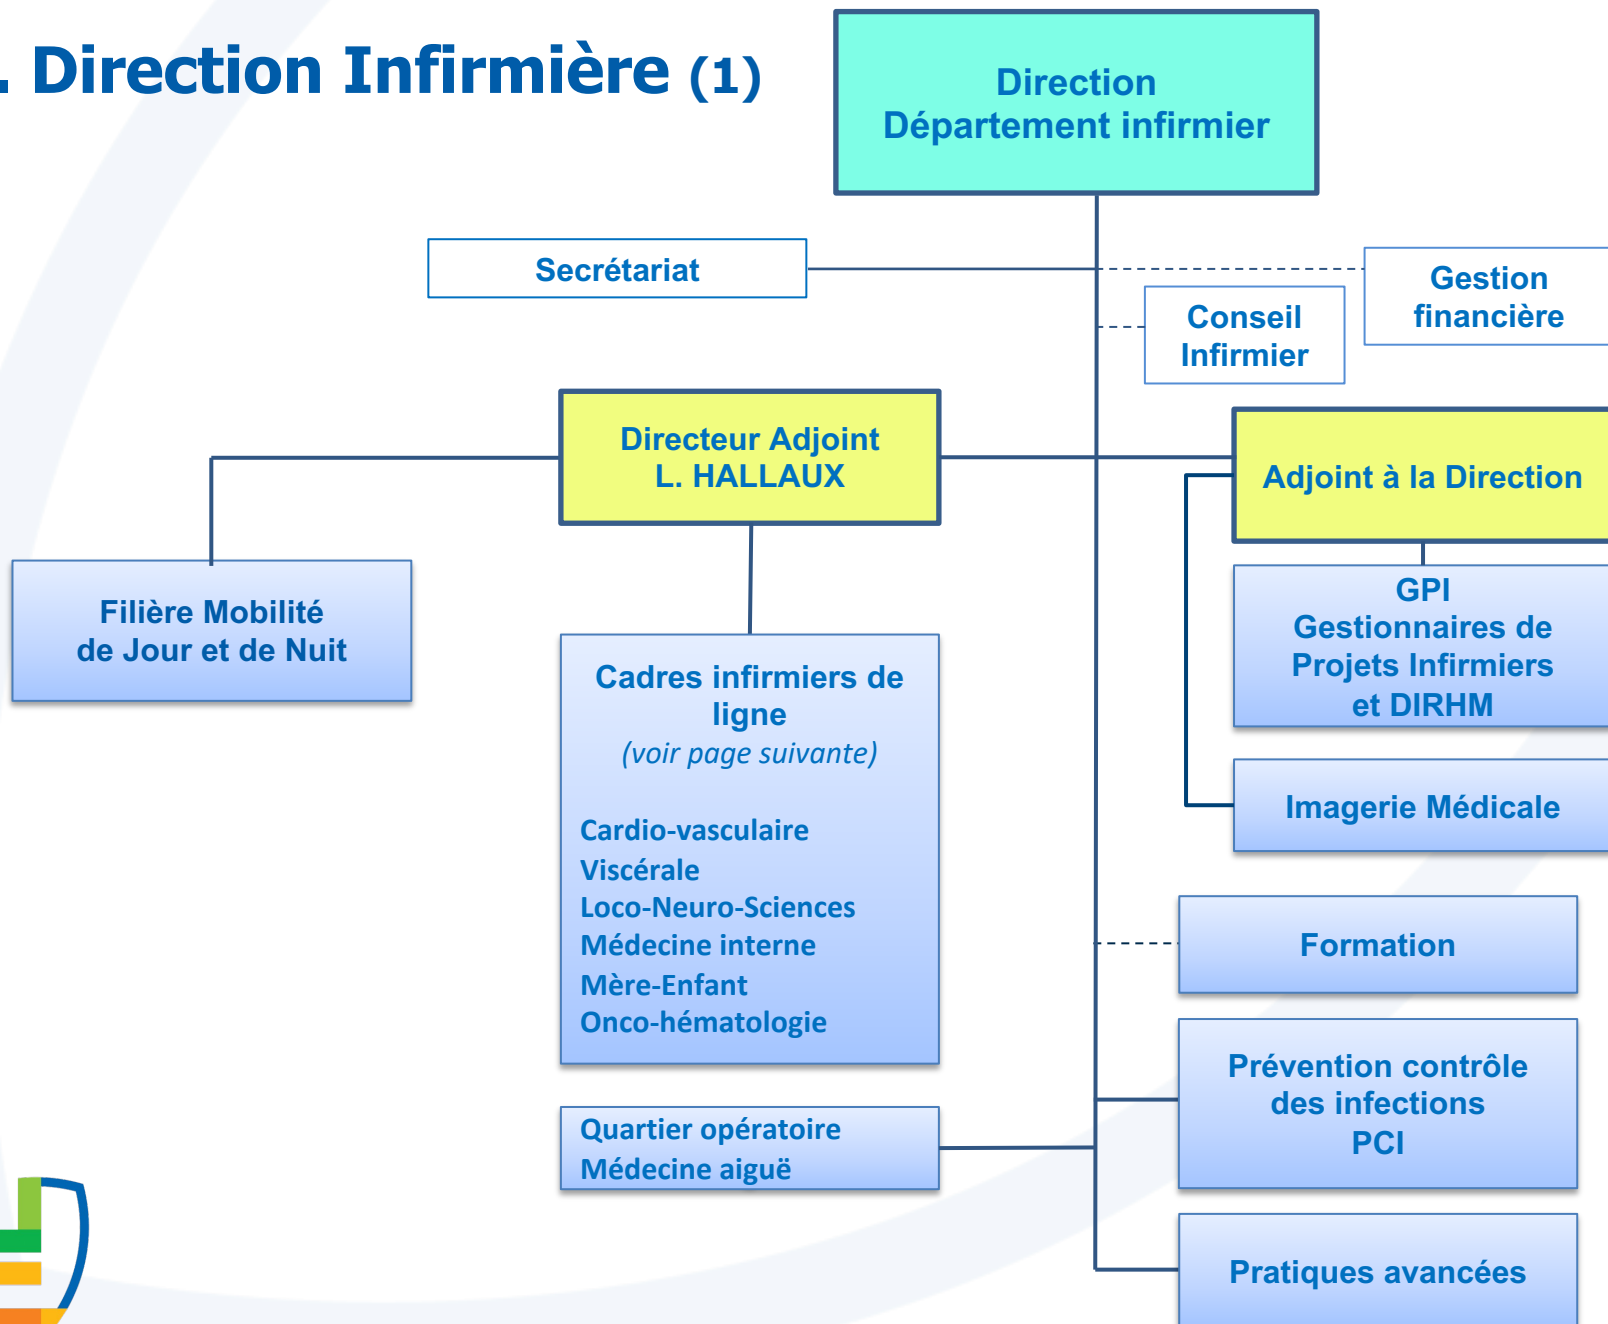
. Direction Infirmière (1)

Direction
Département infirmier

Secrétariat

Gestion financière

Conseil Infirmier

Directeur Adjoint
L. HALLAUX

Adjoint à la Direction

Filière Mobilité de Jour et de Nuit

Cadres infirmiers de ligne
(voir page suivante)

Cardio-vasculaire
Viscérale
Loco-Neuro-Sciences
Médecine interne
Mère-Enfant
Onco-hématologie

GPI
Gestionnaires de Projets Infirmiers et DIRHM

Imagerie Médicale

Formation

Prévention contrôle des infections
PCI

Quartier opératoire
Médecine aiguë

Pratiques avancées